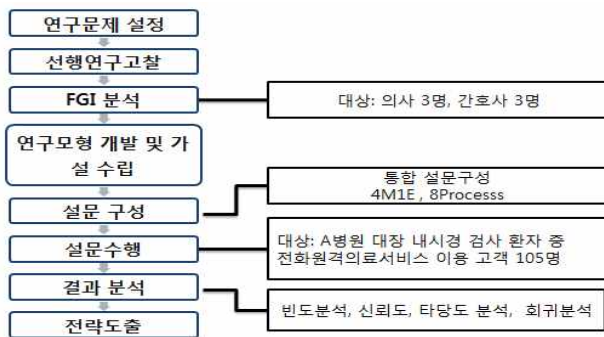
연구문제 설정

선행연구고찰

FGI 분석

대상: 의사 3명, 간호사 3명

연구모형 개발 및 가설 수립

설문 구성

통합 설문구성
4M1E , 8Processs

설문수행

대상: A병원 대장 내시경 검사 환자 중 전화원격의료서비스 이용 고객 105명

결과 분석

빈도분석, 신뢰도, 타당도 분석, 회귀분석

전략도출